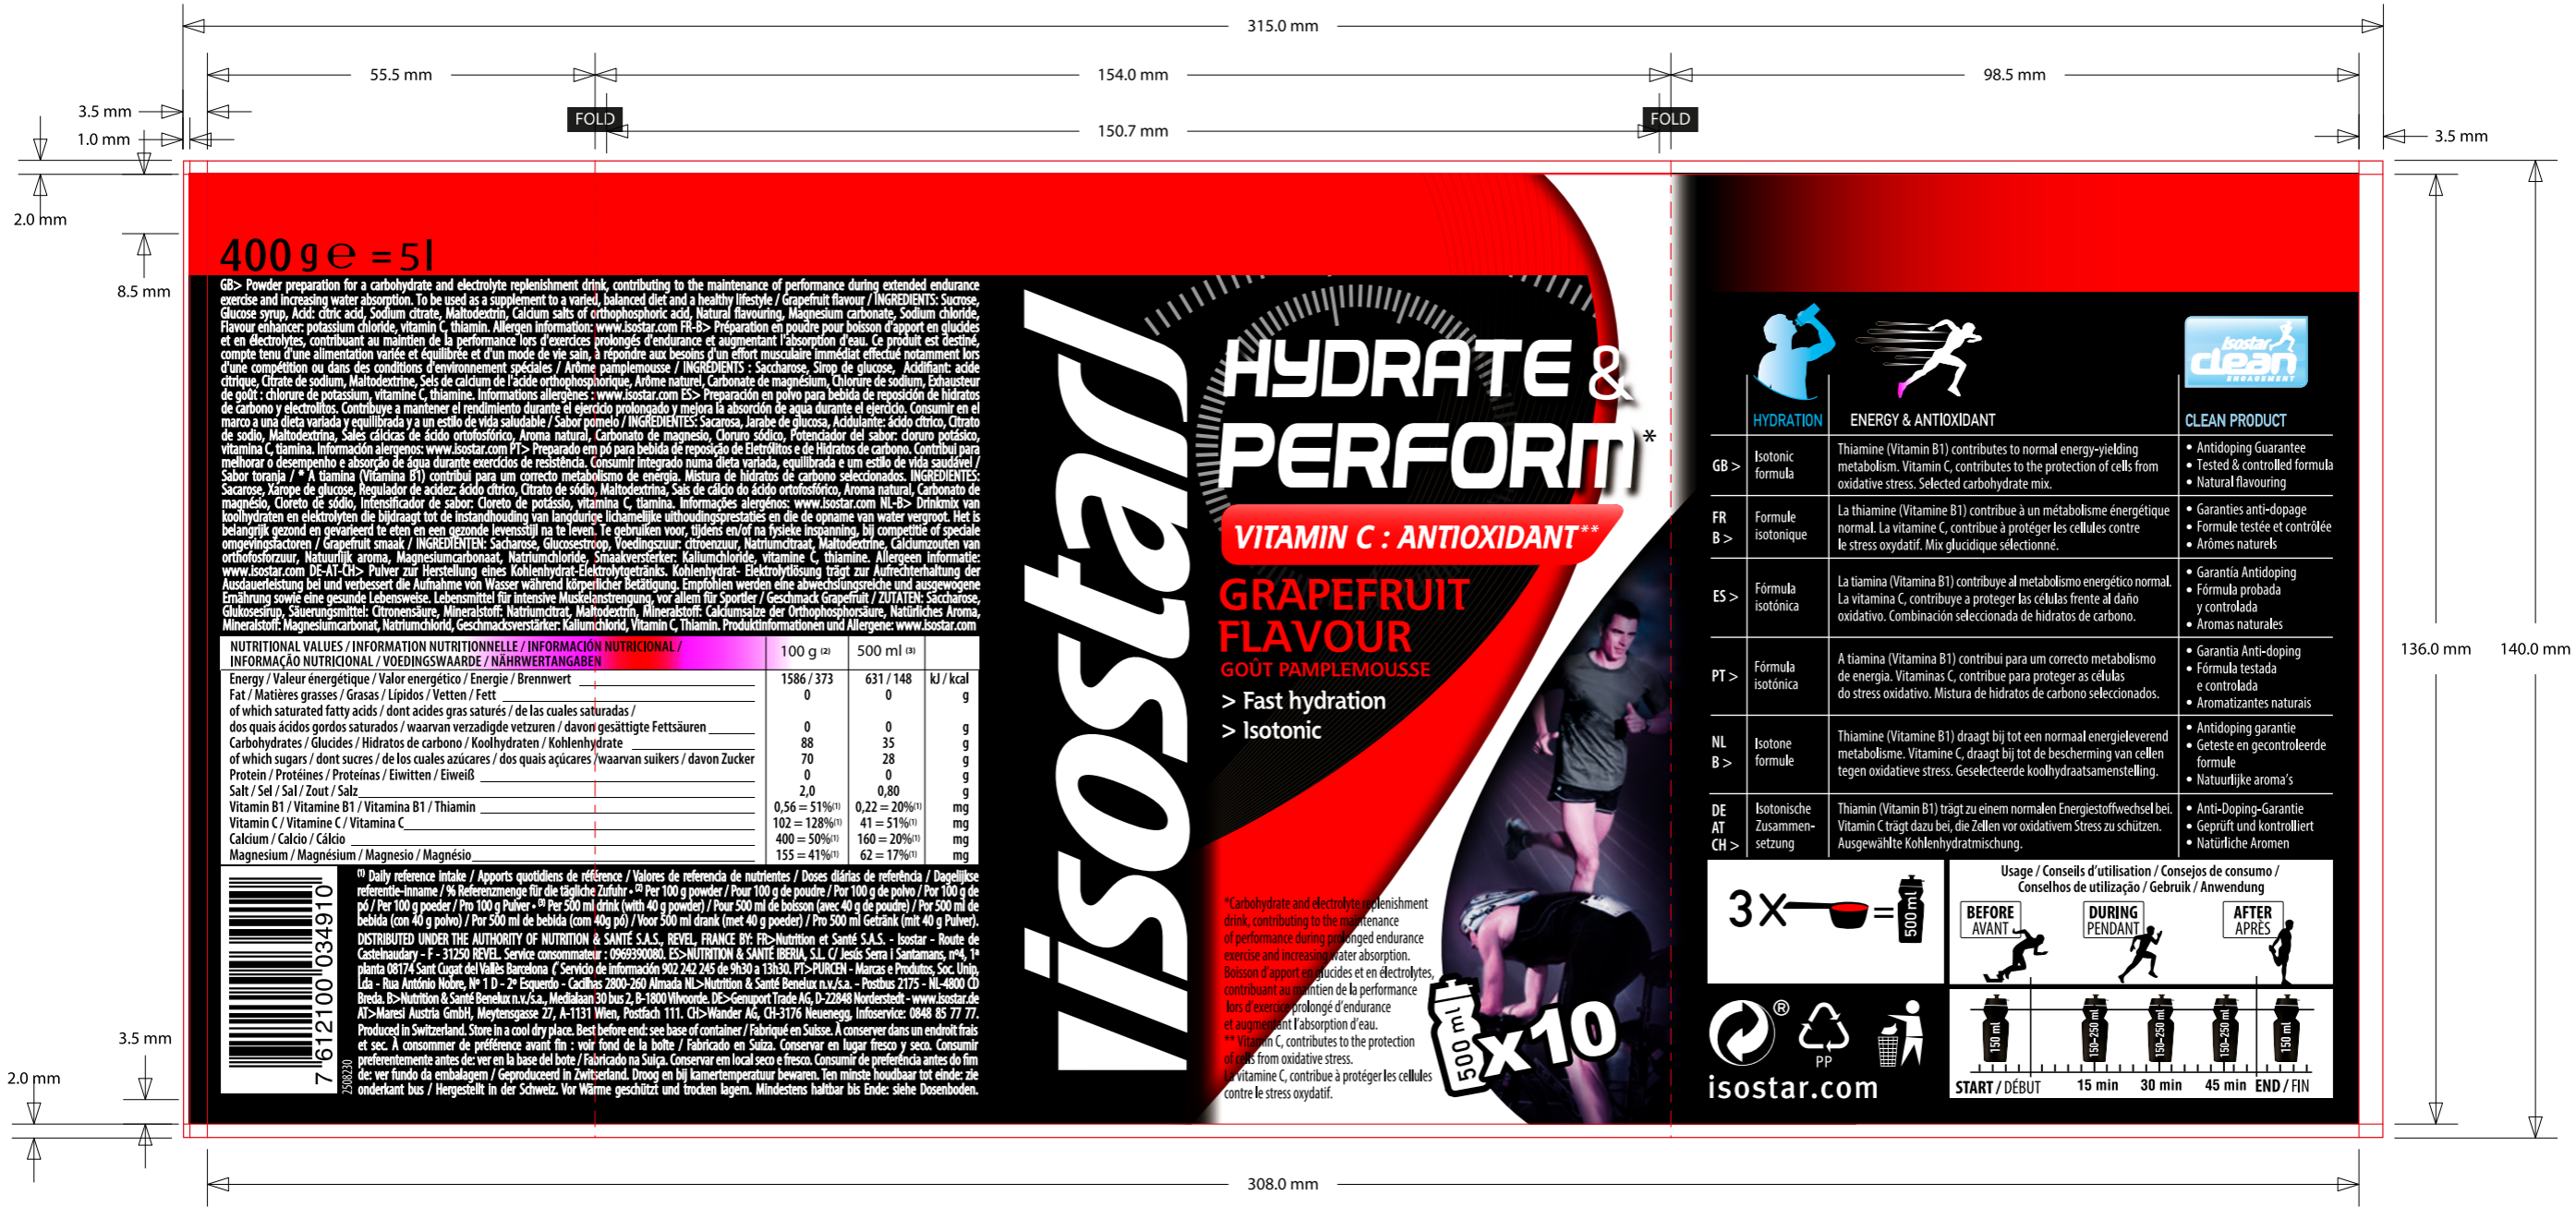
315.0 mm

55.5 mm 154.0 mm 98.5 mm

3.5 mm
1.0 mm
FOLD 150.7 mm FOLD
3.5 mm

2.0 mm
8.5 mm

400 g ℮ = 5 l

GB> Powder preparation for a carbohydrate and electrolyte replenishment drink, contributing to the maintenance of performance during extended endurance exercise and increasing water absorption. To be used as a supplement to a varied, balanced diet and a healthy lifestyle / Grapefruit flavour / INGREDIENTS: Sucrose, Glucose syrup, Acid: citric acid, Sodium citrate, Maltodextrin, Calcium salts of orthophosphoric acid, Natural flavouring, Magnesium carbonate, Sodium chloride, Flavour enhancer: potassium chloride, vitamin C, thiamin. Allergen information: www.isostar.com FR-B> Préparation en poudre pour boisson d'apport en glucides et en électrolytes, contribuant au maintien de la performance lors d'exercices prolongés d'endurance et augmentant l'absorption d'eau. Ce produit est destiné, compte tenu d'une alimentation variée et équilibrée et d'un mode de vie sain, à répondre aux besoins d'un effort musculaire immédiat effectué notamment lors d'une compétition ou dans des conditions d'environnement spéciales / Arôme pamplemousse / INGRÉDIENTS : Saccharose, Sirop de glucose, Acidifiant: acide citrique, Citrate de sodium, Maltodextrine, Sels de calcium de l'acide orthophosphorique, Arôme naturel, Carbonate de magnésium, Chlorure de sodium, Exhausteur de goût : chlorure de potassium, vitamine C, thiamine. Informations allergènes : www.isostar.com ES> Preparación en polvo para bebida de reposición de hidratos de carbono y electrolitos. Contribuye a mantener el rendimiento durante el ejercicio prolongado y mejora la absorción de agua durante el ejercicio. Consumir en el marco a una dieta variada y equilibrada y a un estilo de vida saludable / Sabor pomelo / INGREDIENTES: Sacarosa, Jarabe de glucosa, Acidulante: ácido cítrico, Citrato de sodio, Maltodextrina, Sales cálcicas de ácido ortofosfórico, Aroma natural, Carbonato de magnesio, Cloruro sódico, Potenciador del sabor: cloruro potásico, vitamina C, tiamina. Información alergenos: www.isostar.com PT> Preparado em pó para bebida de reposição de Eletrólitos e de Hidratos de carbono. Contribui para melhorar o desempenho e absorção de água durante exercícios de resistência. Consumir integrado numa dieta variada, equilibrada e um estilo de vida saudável / Sabor toranja / * A tiamina (Vitamina B1) contribui para um correcto metabolismo de energia. Mistura de hidratos de carbono seleccionados. INGREDIENTES: Sacarose, Xarope de glucose, Regulador de acidez: ácido cítrico, Citrato de sódio, Maltodextrina, Sais de cálcio do ácido ortofosfórico, Aroma natural, Carbonato de magnésio, Cloreto de sódio, Intensificador de sabor: Cloreto de potássio, vitamina C, tiamina. Informações alergénios: www.isostar.com NL-B> Drinkmix van koolhydraten en elektrolyten die bijdraagt tot de instandhouding van langdurige lichamelijke uithoudingsprestaties en die de opname van water vergroot. Het is belangrijk gezond en gevarieerd te eten en een gezonde levensstijl na te leven. Te gebruiken voor, tijdens en/of na fysieke inspanning, bij competitie of speciale omgevingsfactoren / Grapefruit smaak / INGREDIËNTEN: Sacharose, Glucosestroop, Voedingszuur: citroenzuur, Natriumcitraat, Maltodextrine, Calciumzouten van orthofosforzuur, Natuurlijk aroma, Magnesiumcarbonaat, Natriumchloride, Smaakversterker: Kaliumchloride, vitamine C, thiamine. Allergeen informatie: www.isostar.com DE-AT-CH> Pulver zur Herstellung eines Kohlenhydrat-Elektrolytgetränks. Kohlenhydrat- Elektrolytlösung trägt zur Aufrechterhaltung der Ausdauerleistung bei und verbessert die Aufnahme von Wasser während körperlicher Betätigung. Empfohlen werden eine abwechslungsreiche und ausgewogene Ernährung sowie eine gesunde Lebensweise. Lebensmittel für intensive Muskelanstrengung, vor allem für Sportler / Geschmack Grapefruit / ZUTATEN: Saccharose, Glukosesirup, Säuerungsmittel: Citronensäure, Mineralstoff: Natriumcitrat, Maltodextrin, Mineralstoff: Calciumsalze der Orthophosphorsäure, Natürliches Aroma, Mineralstoff: Magnesiumcarbonat, Natriumchlorid, Geschmacksverstärker: Kaliumchlorid, Vitamin C, Thiamin. Produktinformationen und Allergene: www.isostar.com

| NUTRITIONAL VALUES / INFORMATION NUTRITIONNELLE / INFORMACIÓN NUTRICIONAL / INFORMAÇÃO NUTRICIONAL / VOEDINGSWAARDE / NÄHRWERTANGABEN | 100 g ⁽²⁾ | 500 ml ⁽³⁾ | |
|---|---|---|---|
| Energy / Valeur énergétique / Energía / Energie / Brennwert | 1586 / 373 | 631 / 148 | kJ / kcal |
| Fat / Matières grasses / Grasas / Lípidos / Vetten / Fett | 0 | 0 | g |
| of which saturated fatty acids / dont acides gras saturés / de las cuales saturadas / dos quais ácidos gordos saturados / waarvan verzadigde vetzuren / davon gesättigte Fettsäuren | 0 | 0 | g |
| Carbohydrates / Glucides / Hidratos de carbono / Koolhydraten / Kohlenhydrate | 88 | 35 | g |
| of which sugars / dont sucres / de los cuales azúcares / dos quais açúcares / waarvan suikers / davon Zucker | 70 | 28 | g |
| Protein / Protéines / Proteínas / Eiwitten / Eiweiß | 0 | 0 | g |
| Salt / Sel / Sal / Zout / Salz | 2,0 | 0,80 | g |
| Vitamin B1 / Vitamine B1 / Vitamina B1 / Thiamin | 0,56 = 51%⁽¹⁾ | 0,22 = 20%⁽¹⁾ | mg |
| Vitamin C / Vitamine C / Vitamina C | 102 = 128%⁽¹⁾ | 41 = 51%⁽¹⁾ | mg |
| Calcium / Calcio / Cálcio | 400 = 50%⁽¹⁾ | 160 = 20%⁽¹⁾ | mg |
| Magnesium / Magnésium / Magnesio / Magnésio | 155 = 41%⁽¹⁾ | 62 = 17%⁽¹⁾ | mg |

⁽¹⁾ Daily reference intake / Apports quotidiens de référence / Valores de referencia de nutrientes / Doses diárias de referência / Dagelijkse referentie-inname / % Referenzmenge für die tägliche Zufuhr • ⁽²⁾ Per 100 g powder / Pour 100 g de poudre / Por 100 g de polvo / Por 100 g de pó / Per 100 g poeder / Pro 100 g Pulver • ⁽³⁾ Per 500 ml drink (with 40 g powder) / Pour 500 ml de boisson (avec 40 g de poudre) / Por 500 ml de bebida (con 40 g polvo) / Por 500 ml de bebida (com 40g pó) / Voor 500 ml drank (met 40 g poeder) / Pro 500 ml Getränk (mit 40 g Pulver).
DISTRIBUTED UNDER THE AUTHORITY OF NUTRITION & SANTÉ S.A.S., REVEL, FRANCE BY: FR>Nutrition et Santé S.A.S. - Isostar - Route de Castelnaudary - F - 31250 REVEL. Service consommateur : 0969390080. ES>NUTRITION & SANTÉ IBERIA, S.L. C/ Jesús Serra i Santamans, nº4, 1ª planta 08174 Sant Cugat del Vallès Barcelona (Servicio de información 902 242 245 de 9h30 a 13h30. PT>PURCEN - Marcas e Produtos, Soc. Unip, Lda - Rua António Nobre, Nº 1 D - 2º Esquerdo - Cacilhas 2800-260 Almada NL>Nutrition & Santé Benelux n.v./s.a. - Postbus 2175 - NL-4800 CD Breda. B>Nutrition & Santé Benelux n.v./s.a., Medialaan 30 bus 2, B-1800 Vilvoorde. DE>Genuport Trade AG, D-22848 Norderstedt - www.isostar.de AT>Maresi Austria GmbH, Meytensgasse 27, A-1131 Wien, Postfach 111. CH>Wander AG, CH-3176 Neuenegg, Infoservice: 0848 85 77 77. Produced in Switzerland. Store in a cool dry place. Best before end: see base of container / Fabriqué en Suisse. A conserver dans un endroit frais et sec. A consommer de préférence avant fin : voir fond de la boîte / Fabricado en Suiza. Conservar en lugar fresco y seco. Consumir preferentemente antes de: ver en la base del bote / Fabricado na Suiça. Conservar em local seco e fresco. Consumir de preferência antes do fim de: ver fundo da embalagem / Geproduceerd in Zwitserland. Droog en bij kamertemperatuur bewaren. Ten minste houdbaar tot einde: zie onderkant bus / Hergestellt in der Schweiz. Vor Wärme geschützt und trocken lagern. Mindestens haltbar bis Ende: siehe Dosenboden.

7 612100 034910
2508230

3.5 mm
2.0 mm

isostar

HYDRATE & PERFORM*
VITAMIN C : ANTIOXIDANT**
GRAPEFRUIT FLAVOUR
GOÛT PAMPLEMOUSSE
> Fast hydration
> Isotonic

*Carbohydrate and electrolyte replenishment drink, contributing to the maintenance of performance during prolonged endurance exercise and increasing water absorption.
Boisson d'apport en glucides et en électrolytes, contribuant au maintien de la performance lors d'exercice prolongé d'endurance et augmentant l'absorption d'eau.
** Vitamin C, contributes to the protection of cells from oxidative stress.
La vitamine C, contribue à protéger les cellules contre le stress oxydatif.

500 ml x10

HYDRATION | ENERGY & ANTIOXIDANT | isostar clean ENGAGEMENT CLEAN PRODUCT

| | | | |
|---|---|---|---|
| GB > | Isotonic formula | Thiamine (Vitamin B1) contributes to normal energy-yielding metabolism. Vitamin C, contributes to the protection of cells from oxidative stress. Selected carbohydrate mix. | • Antidoping Guarantee • Tested & controlled formula • Natural flavouring |
| FR B > | Formule isotonique | La thiamine (Vitamine B1) contribue à un métabolisme énergétique normal. La vitamine C, contribue à protéger les cellules contre le stress oxydatif. Mix glucidique sélectionné. | • Garanties anti-dopage • Formule testée et contrôlée • Arômes naturels |
| ES > | Fórmula isotónica | La tiamina (Vitamina B1) contribuye al metabolismo energético normal. La vitamina C, contribuye a proteger las células frente al daño oxidativo. Combinación seleccionada de hidratos de carbono. | • Garantía Antidoping • Fórmula probada y controlada • Aromas naturales |
| PT > | Fórmula isotónica | A tiamina (Vitamina B1) contribui para um correcto metabolismo de energia. Vitaminas C, contribue para proteger as células do stress oxidativo. Mistura de hidratos de carbono seleccionados. | • Garantia Anti-doping • Fórmula testada e controlada • Aromatizantes naturais |
| NL B > | Isotone formule | Thiamine (Vitamine B1) draagt bij tot een normaal energieleverend metabolisme. Vitamine C, draagt bij tot de bescherming van cellen tegen oxidatieve stress. Geselecteerde koolhydraatsamenstelling. | • Antidoping garantie • Geteste en gecontroleerde formule • Natuurlijke aroma's |
| DE AT CH > | Isotonische Zusammensetzung | Thiamin (Vitamin B1) trägt zu einem normalen Energiestoffwechsel bei. Vitamin C trägt dazu bei, die Zellen vor oxidativem Stress zu schützen. Ausgewählte Kohlenhydratmischung. | • Anti-Doping-Garantie • Geprüft und kontrolliert • Natürliche Aromen |

3X = 500 ml

Usage / Conseils d'utilisation / Consejos de consumo / Conselhos de utilização / Gebruik / Anwendung
BEFORE AVANT DURING PENDANT AFTER APRÈS

150 ml 150-250 ml 150-250 ml 150-250 ml 150 ml
START / DÉBUT 15 min 30 min 45 min END / FIN

® PP
isostar.com

136.0 mm 140.0 mm

308.0 mm